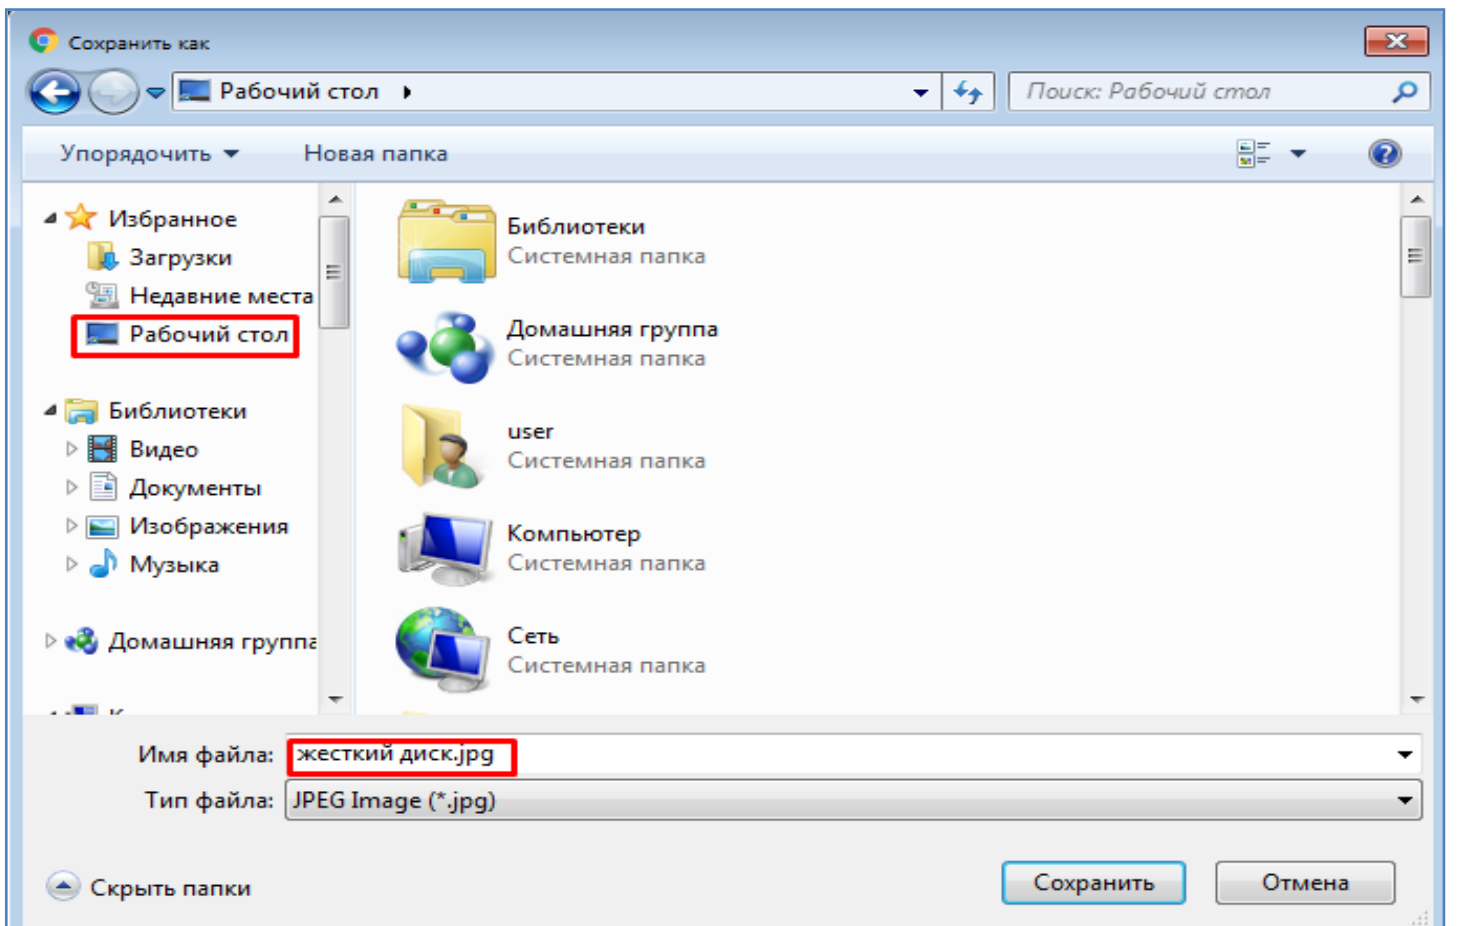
Сохранить как

Рабочий стол ▸

Поиск: Рабочий стол

Упорядочить ▾ Новая папка

Избранное
Загрузки
Недавние места
Рабочий стол

Библиотеки
Видео
Документы
Изображения
Музыка

Домашняя группа

Библиотеки
Системная папка

Домашняя группа
Системная папка

user
Системная папка

Компьютер
Системная папка

Сеть
Системная папка

Имя файла: жесткий диск.jpg

Тип файла: JPEG Image (*.jpg)

Скрыть папки

Сохранить

Отмена